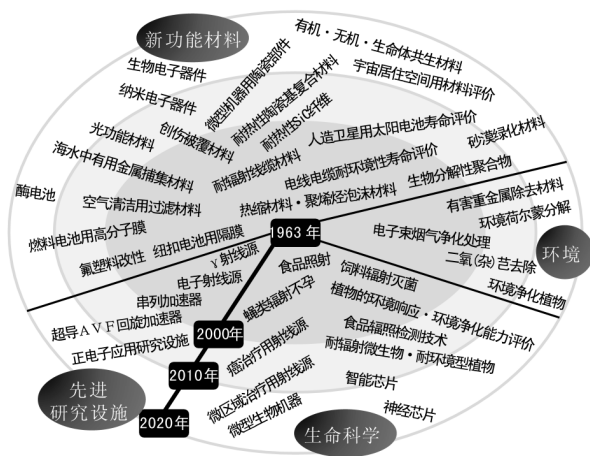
新功能材料
有机・无机・生命体共生材料
生物电子器件
宇宙居住空间用材料评价
纳米电子器件
微型机器用陶瓷部件
耐热性陶瓷基复合材料
光功能材料
创伤被覆材料
耐热性SiC纤维
人造卫星用太阳电池寿命评价
砂漠绿化材料
海水中有用金属捕集材料
耐辐射性线缆材料
电线电缆耐环境性寿命评价
生物分解性聚合物
酶电池
空气清洁用过滤材料
热缩材料・聚烯烃泡沫材料
有害重金属除去材料
燃料电池用高分子膜
纽扣电池用隔膜
1963 年
环境荷尔蒙分解
氟塑料改性
γ射线源
电子束烟气净化处理
环境
电子射线源
食品照射
二氧（杂）芑去除
串列加速器
饲料辐射灭菌
环境净化植物
超导AVF回旋加速器
蝇类辐射不孕
植物的环境响应・环境净化能力评价
2000年
正电子应用研究设施
癌治疗用射线源
食品辐照检测技术
耐辐射微生物・耐环境型植物
2010年
先进
研究设施
癌治疗用射线源
智能芯片
微区域治疗用射线源
神经芯片
2020年
微型生物机器
生命科学